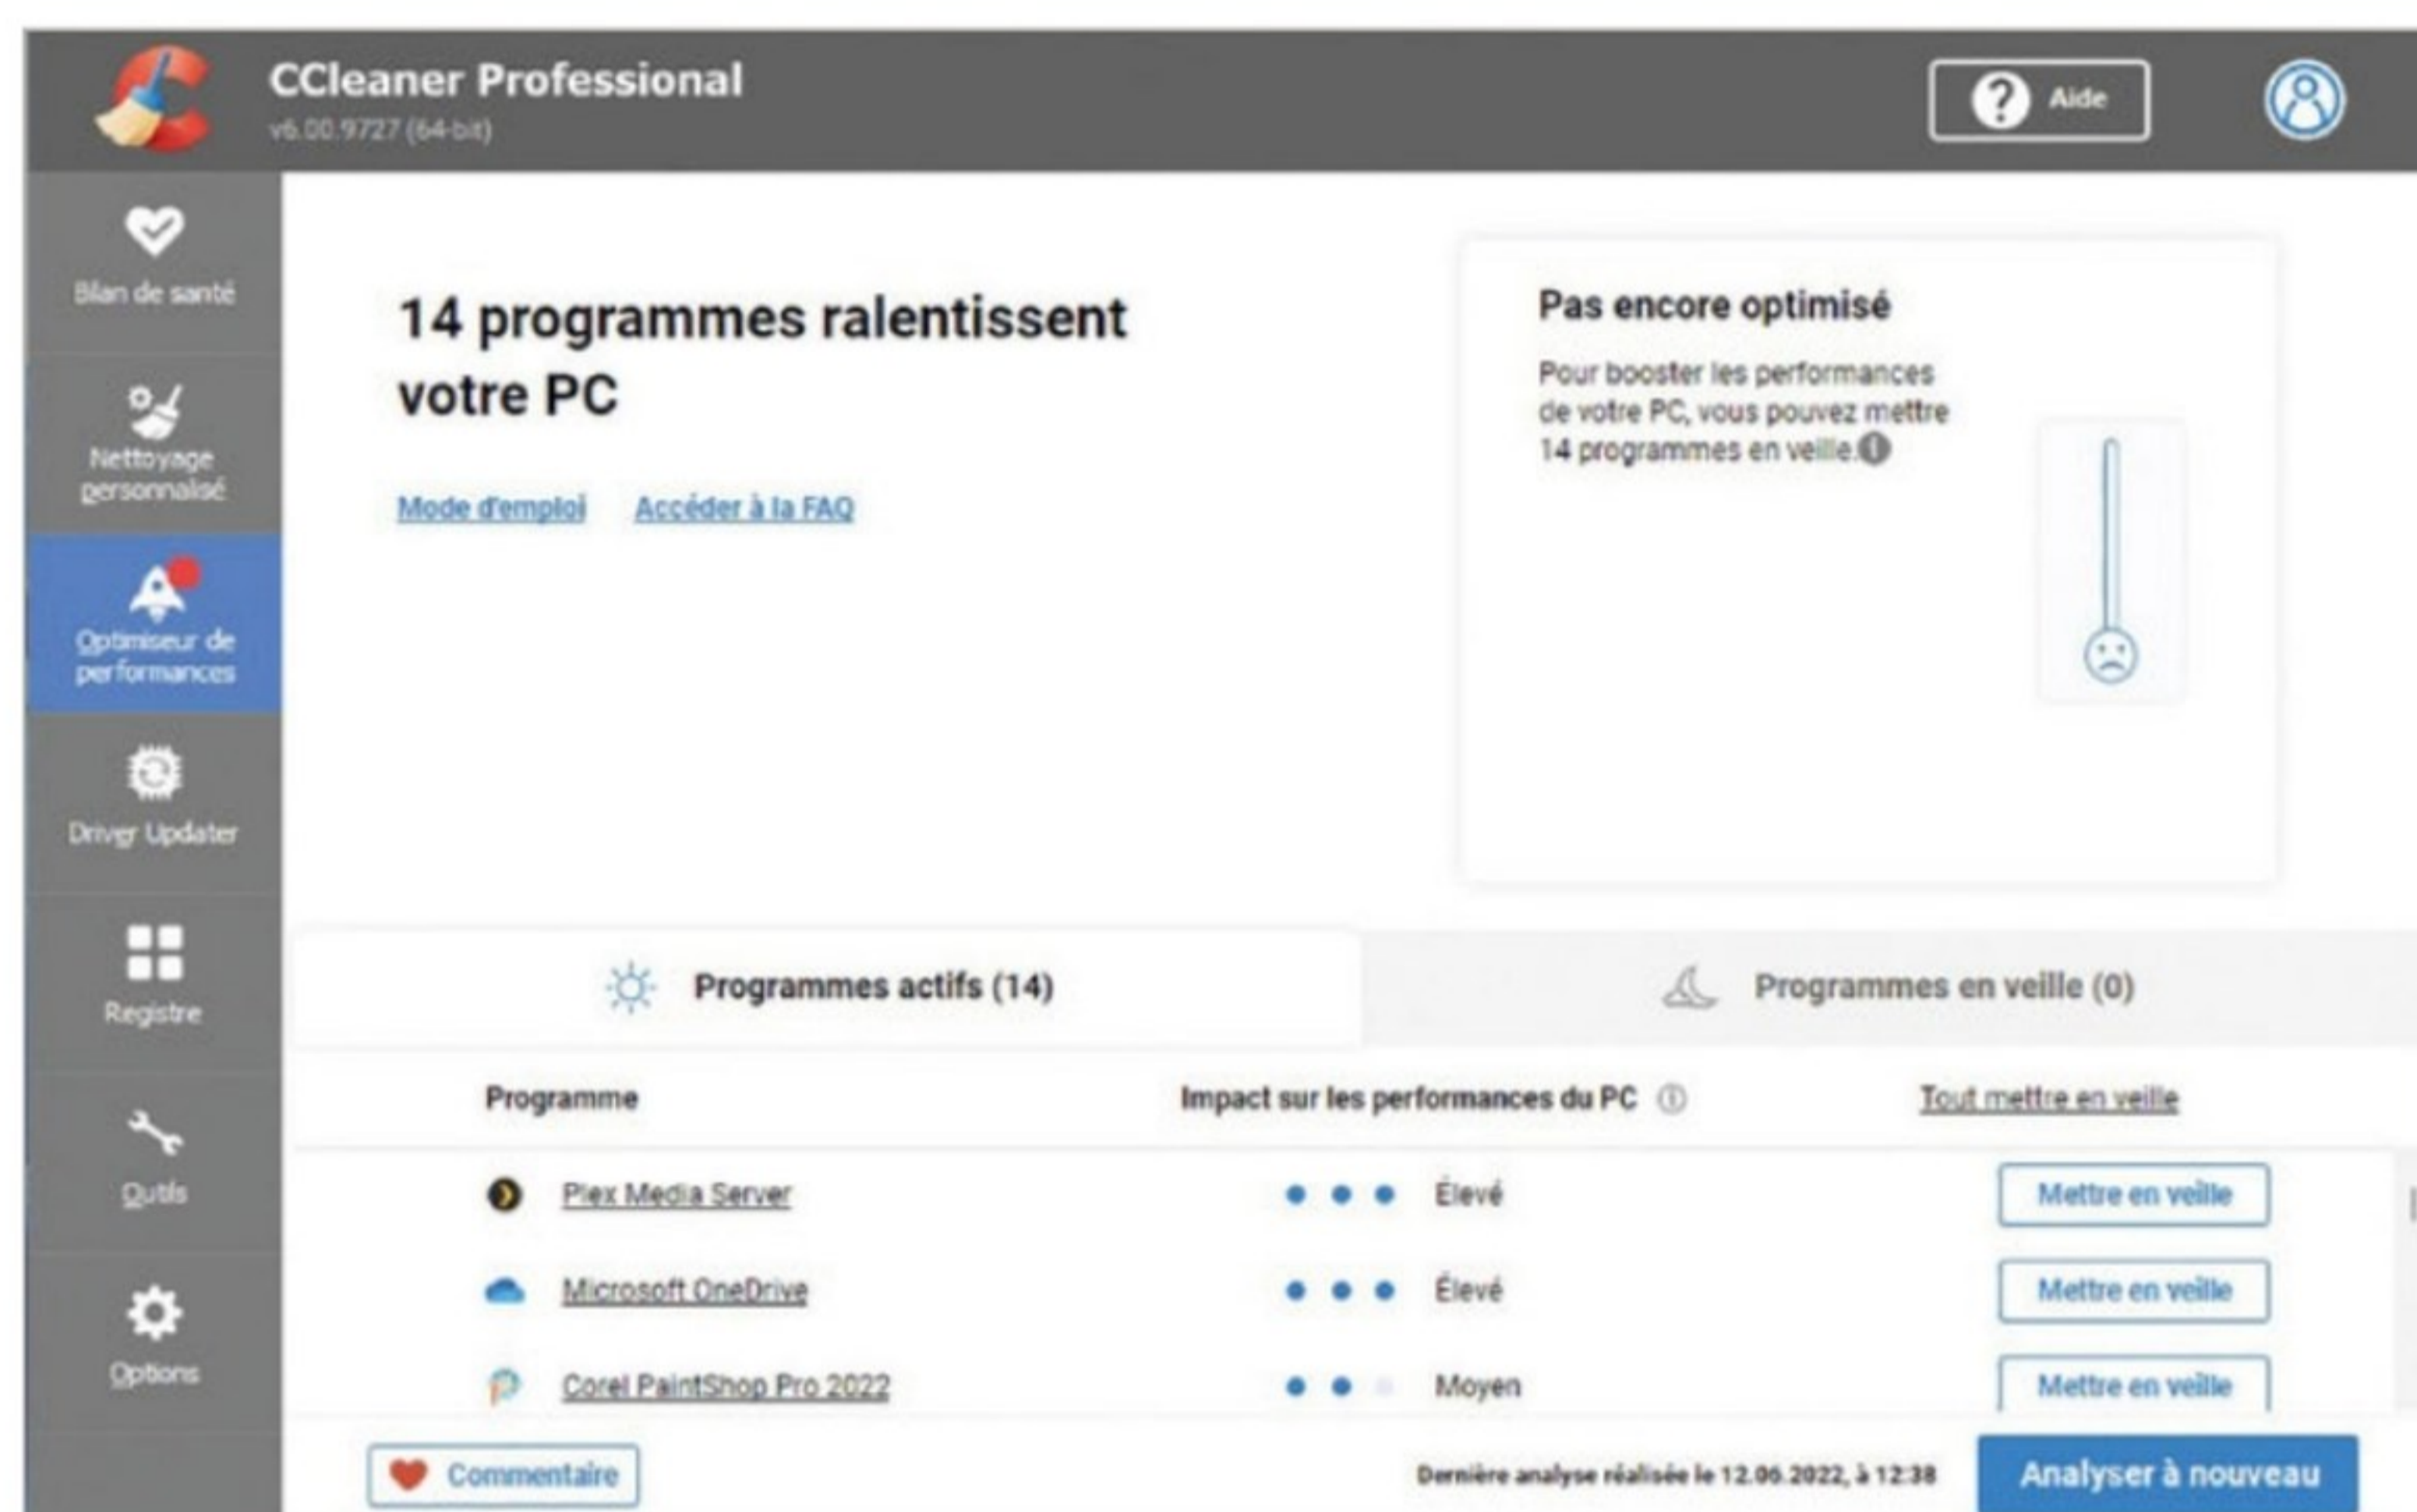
CCleaner Professional
v6.00.9727 (64-bit)

Aide

Bilan de santé

Nettoyage personnalisé

Optimiseur de performances

Driver Updater

Registre

Outils

Options

14 programmes ralentissent votre PC

Mode d'emploi Accéder à la FAQ

Pas encore optimisé

Pour booster les performances de votre PC, vous pouvez mettre 14 programmes en veille.

Programmes actifs (14)

Programmes en veille (0)

| Programme | Impact sur les performances du PC | Tout mettre en veille |
|---|---|---|
| Plex Media Server | Élevé | Mettre en veille |
| Microsoft OneDrive | Élevé | Mettre en veille |
| Corel PaintShop Pro 2022 | Moyen | Mettre en veille |

Commentaire

Dernière analyse réalisée le 12.06.2022, à 12:38

Analyser à nouveau